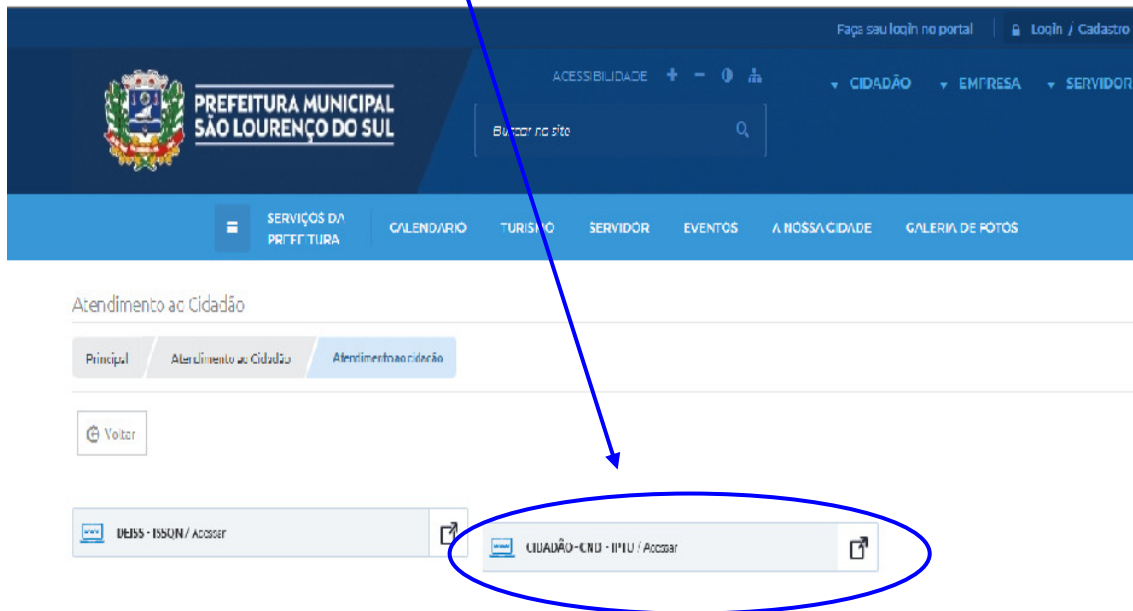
Faça seu login no portal | Login / Cadastro

PREFEITURA MUNICIPAL SÃO LOURENÇO DO SUL

ACESSIBILIDADE + − ◐

CIDADÃO EMPRESA SERVIDOR

Buscar no site

SERVIÇOS DA PREFEITURA CALENDÁRIO TURISMO SERVIDOR EVENTOS A NOSSA CIDADE GALERIA DE FOTOS

Atendimento ao Cidadão

Principal Atendimento ao Cidadão Atendimento ao cidadão

Voltar

DEISS - ISSQN / Acessar

CIDADÃO - CND - IPTU / Acessar